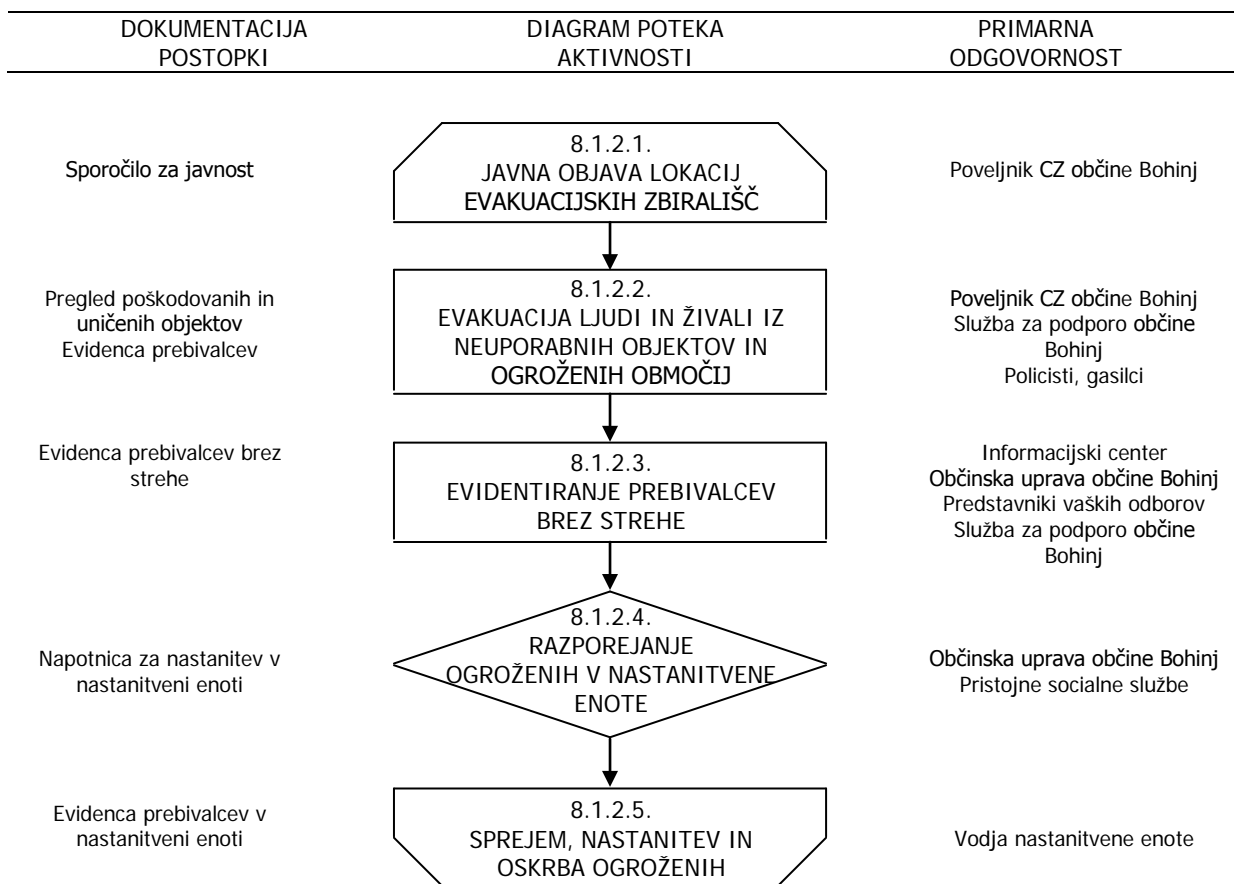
| DOKUMENTACIJA POSTOPKI | DIAGRAM POTEKA AKTIVNOSTI | PRIMARNA ODGOVORNOST |
|---|---|---|
| Sporočilo za javnost | 8.1.2.1. JAVNA OBJAVA LOKACIJ EVAKUACIJSKIH ZBIRALIŠČ | Poveljnik CZ občine Bohinj |
| Pregled poškodovanih in uničenih objektov Evidenca prebivalcev | 8.1.2.2. EVAKUACIJA LJUDI IN ŽIVALI IZ NEUPORABNIH OBJEKTOV IN OGROŽENIH OBMOČIJ | Poveljnik CZ občine Bohinj Služba za podporo občine Bohinj Policisti, gasilci |
| Evidenca prebivalcev brez strehe | 8.1.2.3. EVIDENTIRANJE PREBIVALCEV BREZ STREHE | Informacijski center Občinska uprava občine Bohinj Predstavniki vaških odborov Služba za podporo občine Bohinj |
| Napotnica za nastanitev v nastanitveni enoti | 8.1.2.4. RAZPOREJANJE OGROŽENIH V NASTANITVENE ENOTE | Občinska uprava občine Bohinj Pristojne socialne službe |
| Evidenca prebivalcev v nastanitveni enoti | 8.1.2.5. SPREJEM, NASTANITEV IN OSKRBA OGROŽENIH | Vodja nastanitvene enote |